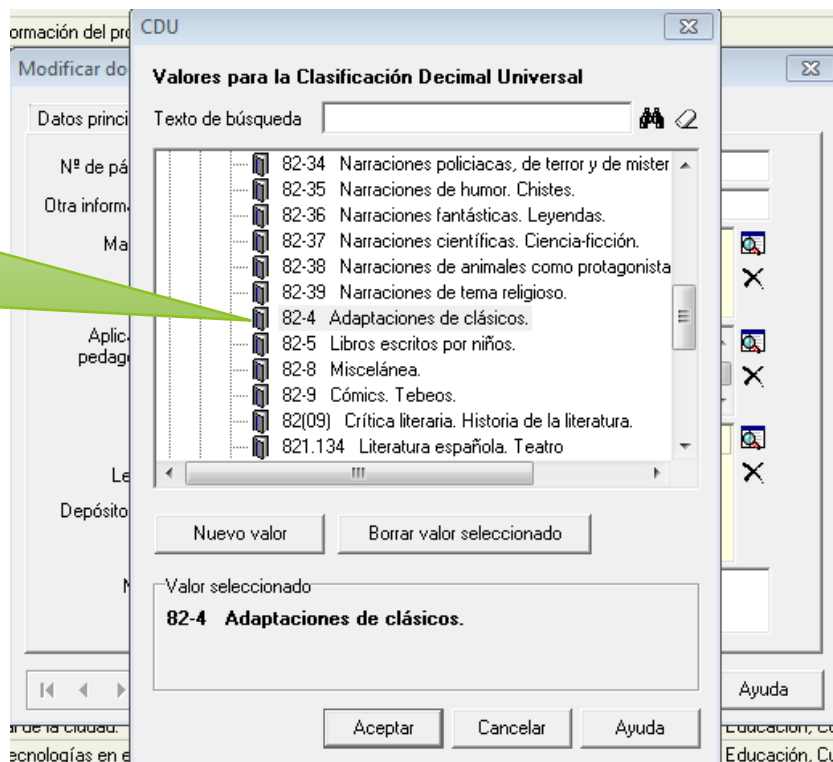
ormación del pro
Modificar do
Datos princi
Nº de pá
Otra inform
Ma
Aplic
pedag
Le
Depósito
I◀ ◀ ▶
r de la ciudad.
ecnologías en e

CDU
Valores para la Clasificación Decimal Universal
Texto de búsqueda
82-34 Narraciones policiacas, de terror y de mister
82-35 Narraciones de humor. Chistes.
82-36 Narraciones fantásticas. Leyendas.
82-37 Narraciones científicas. Ciencia-ficción.
82-38 Narraciones de animales como protagonista
82-39 Narraciones de tema religioso.
82-4 Adaptaciones de clásicos.
82-5 Libros escritos por niños.
82-8 Miscelánea.
82-9 Cómics. Tebeos.
82(09) Crítica literaria. Historia de la literatura.
821.134 Literatura española. Teatro
Nuevo valor
Borrar valor seleccionado
Valor seleccionado
82-4 Adaptaciones de clásicos.
Aceptar
Cancelar
Ayuda

Ayuda
Educación, Cu
Educación, Cu